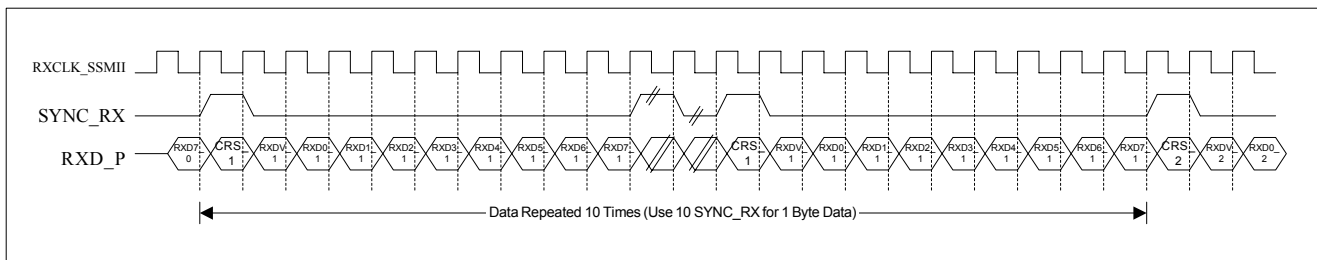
RXCLK_SSMII

SYNC_RX

RXD_P

RXD7_0 CRS_1 RXDV_1 RXD0_1 RXD1_1 RXD2_1 RXD3_1 RXD4_1 RXD5_1 RXD6_1 RXD7_1 CRS_1 RXDV_1 RXD0_1 RXD1_1 RXD2_1 RXD3_1 RXD4_1 RXD5_1 RXD6_1 RXD7_1 CRS_2 RXDV_2 RXD0_2

Data Repeated 10 Times (Use 10 SYNC_RX for 1 Byte Data)